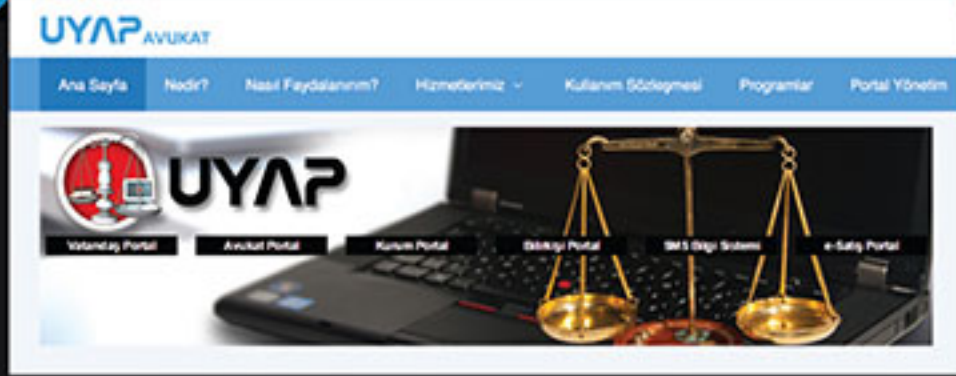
UYAP AVUKAT

Ana Sayfa | Nedir? | Nasıl Faydalanırım? | Hizmetlerimiz | Kullanım Sözleşmesi | Programlar | Portal Yönetim

UYAP

Vatandaş Portal | Avukat Portal | Kurum Portal | Bilirkişi Portal | SMS Bilgi Sistemi | e-Satış Portal